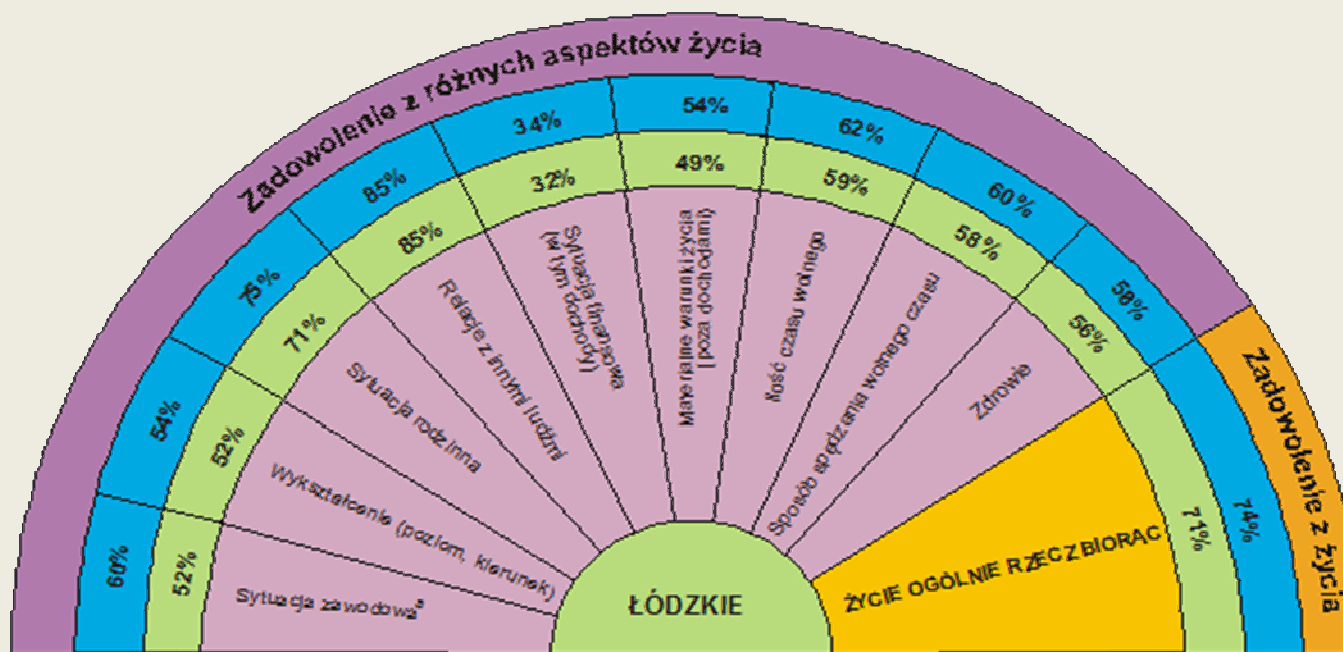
Zadowolenie z różnych aspektów życia

60%
52%
Sytuacja zawodowa$^{a}$

54%
52%
Wykształcenie (poziom, kierunek)

75%
71%
Sytuacja rodzinna

85%
85%
Relacje z innymi ludźmi

34%
32%
Sytuacja finansowa (w tym dochody)

54%
49%
Materialne warunki życia (poza dochodami)

62%
59%
Ilość czasu wolnego

60%
58%
Sposób spędzania wolnego czasu

58%
56%
Zdrowie

Zadowolenie z życia
74%
71%
ŻYCIE OGÓLNIE RZECZ BIORĄC

ŁÓDZKIE